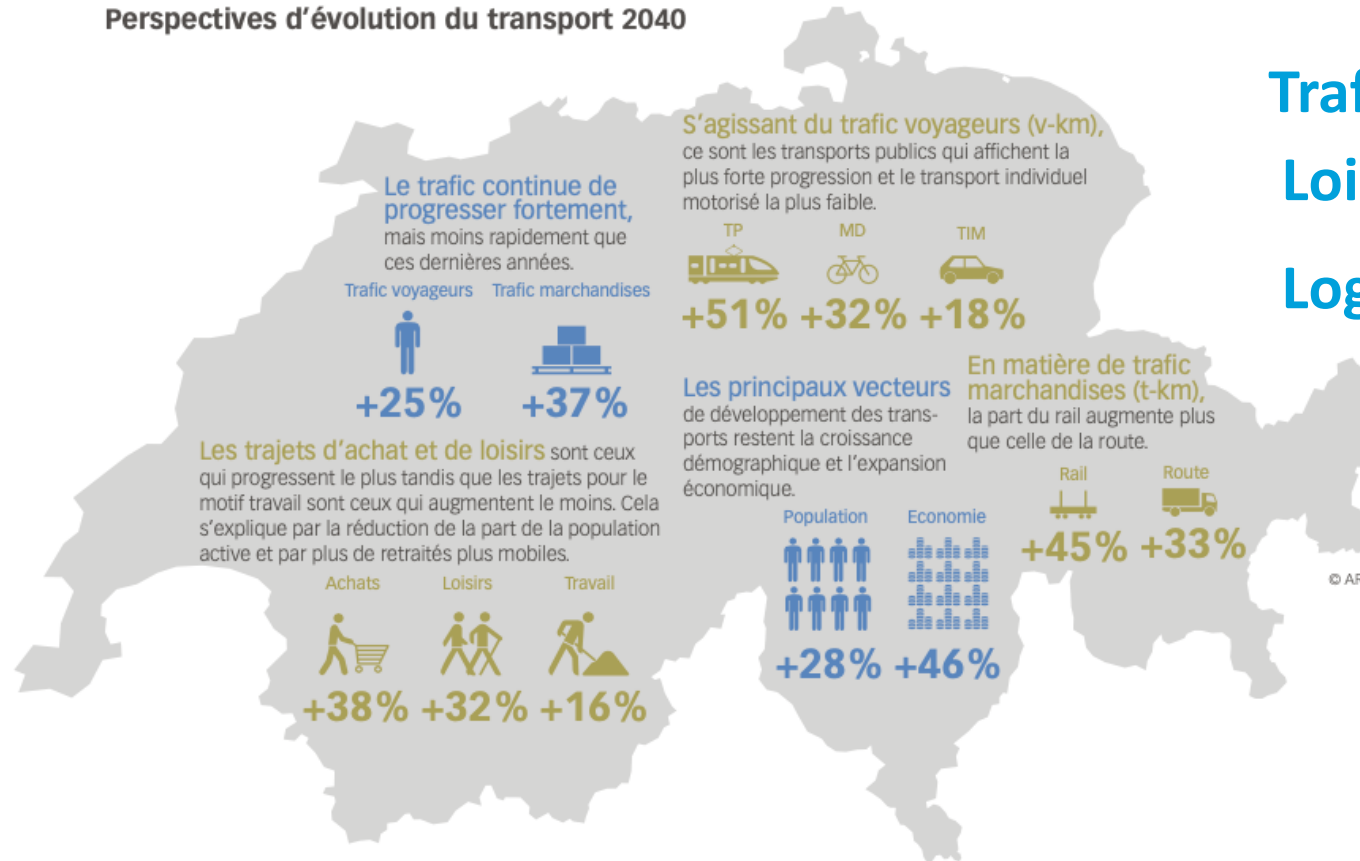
Perspectives d'évolution du transport 2040

Le trafic continue de progresser fortement, mais moins rapidement que ces dernières années.

Trafic voyageurs Trafic marchandises

+25% +37%

Les trajets d'achat et de loisirs sont ceux qui progressent le plus tandis que les trajets pour le motif travail sont ceux qui augmentent le moins. Cela s'explique par la réduction de la part de la population active et par plus de retraités plus mobiles.

Achats Loisirs Travail

+38% +32% +16%

S'agissant du trafic voyageurs (v-km), ce sont les transports publics qui affichent la plus forte progression et le transport individuel motorisé la plus faible.

TP MD TIM

+51% +32% +18%

Les principaux vecteurs de développement des transports restent la croissance démographique et l'expansion économique.

Population Economie

+28% +46%

En matière de trafic marchandises (t-km), la part du rail augmente plus que celle de la route.

Rail Route

+45% +33%

© AR

Traf

Loi

Log